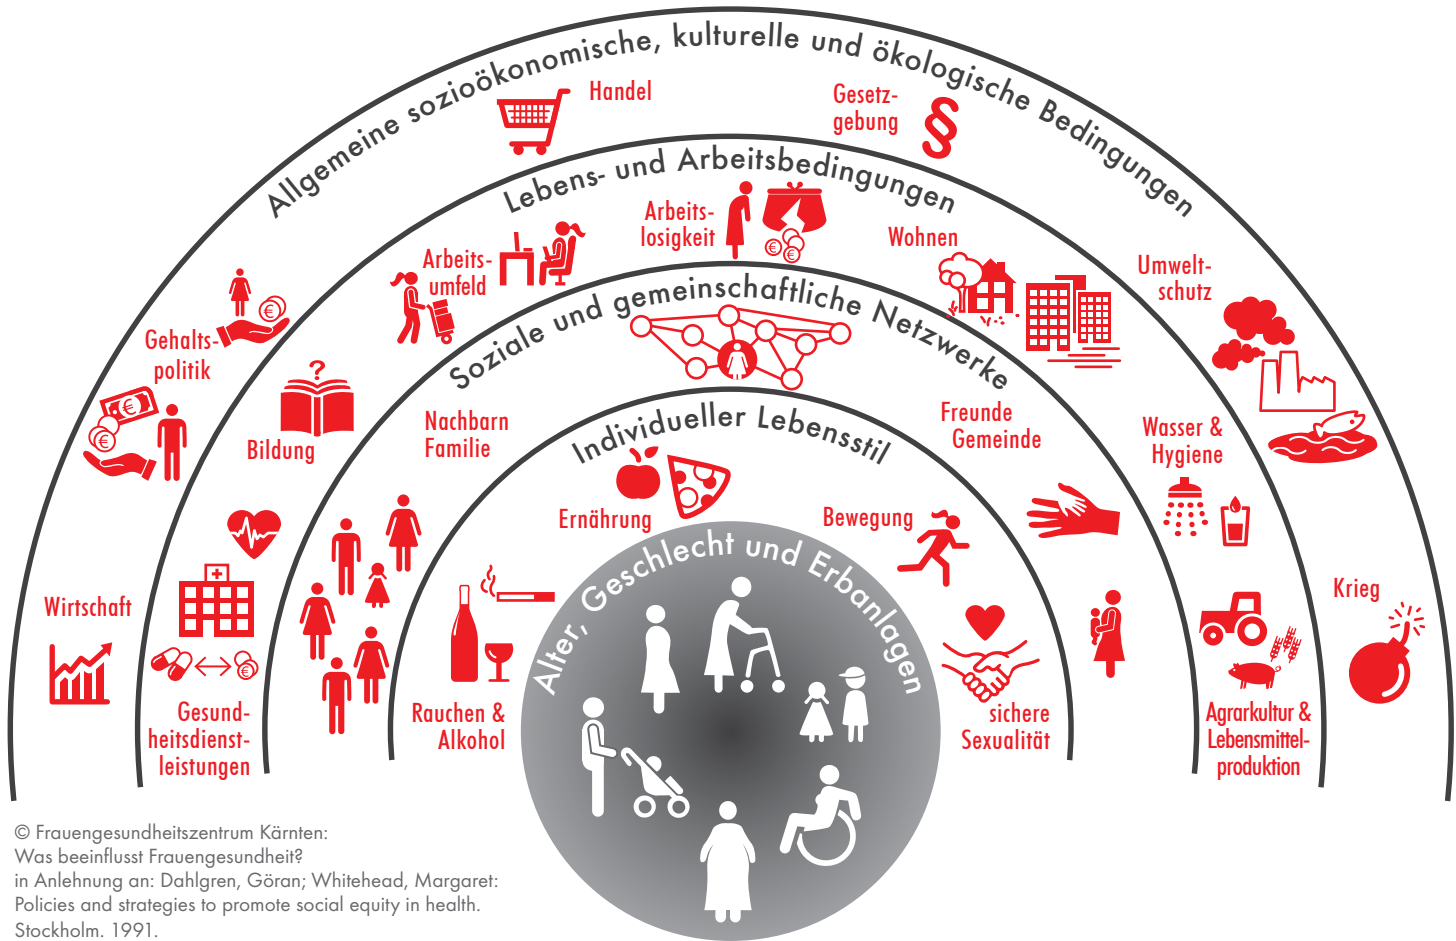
Allgemeine sozioökonomische, kulturelle und ökologische Bedingungen

Handel

Gesetzgebung

§

Lebens- und Arbeitsbedingungen

Arbeitslosigkeit

Wohnen

Arbeitsumfeld

Umweltschutz

Gehaltspolitik

Soziale und gemeinschaftliche Netzwerke

Bildung

Nachbarn Familie

Individueller Lebensstil

Freunde Gemeinde

Wasser & Hygiene

Ernährung

Bewegung

Wirtschaft

Alter, Geschlecht und Erbanlagen

Krieg

Gesundheitsdienstleistungen

Rauchen & Alkohol

sichere Sexualität

Agrarkultur & Lebensmittelproduktion

© Frauengesundheitszentrum Kärnten:
Was beeinflusst Frauengesundheit?
in Anlehnung an: Dahlgren, Göran; Whitehead, Margaret:
Policies and strategies to promote social equity in health.
Stockholm. 1991.